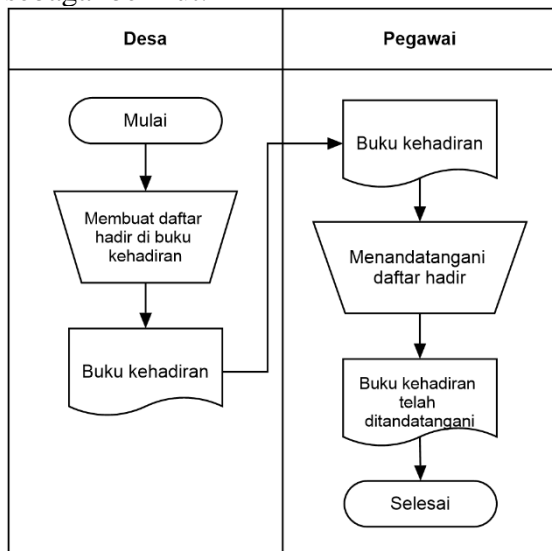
sebagai berikut:

| Desa | Pegawai |
|---|---|

Mulai

Membuat daftar hadir di buku kehadiran

Buku kehadiran

Buku kehadiran

Menandatangani daftar hadir

Buku kehadiran telah ditandatangani

Selesai